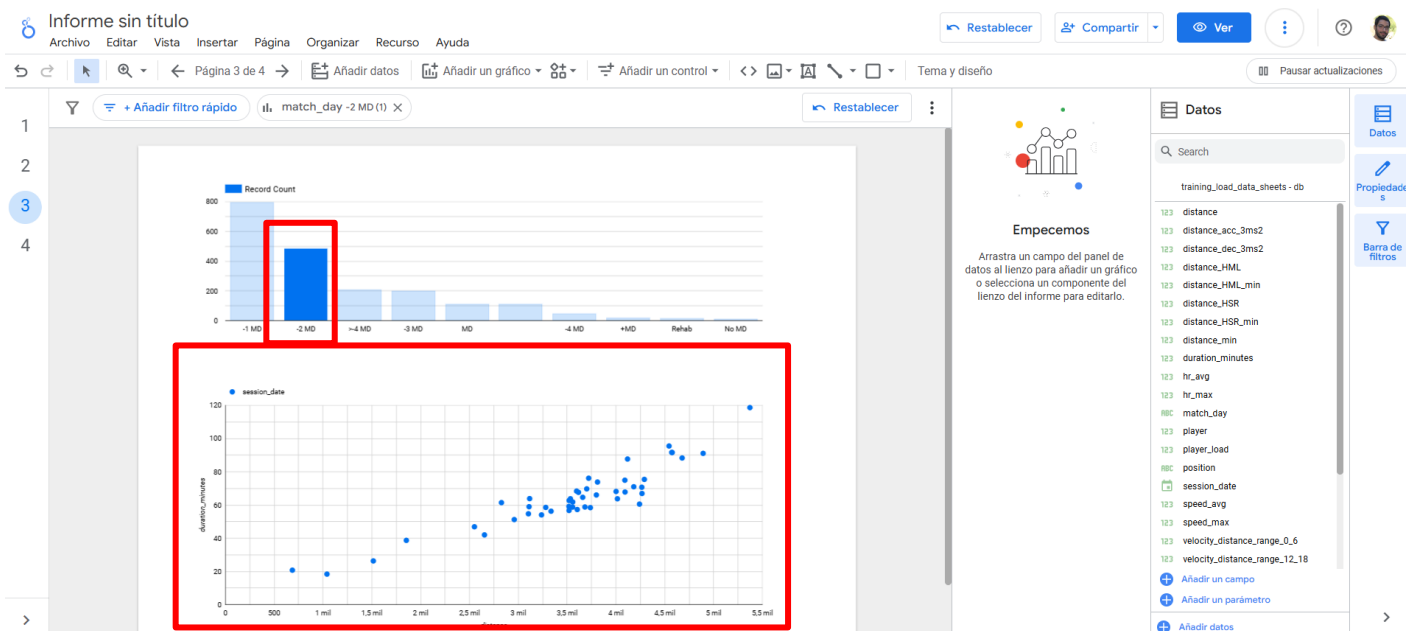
Informe sin título
Archivo Editar Vista Insertar Página Organizar Recurso Ayuda
Restablecer Compartir Ver
Página 3 de 4 Añadir datos Añadir un gráfico Añadir un control Tema y diseño Pausar actualizaciones
+ Añadir filtro rápido match_day -2 MD (1) Restablecer
1
2
3
4
Record Count
800
600
400
200
0
-1 MD -2 MD >4 MD -3 MD MD -4 MD +MD Rehab No MD
session_date
120
100
80
60
40
20
0
duration_minutes
0 500 1 mil 1,5 mil 2 mil 2,5 mil 3 mil 3,5 mil 4 mil 4,5 mil 5 mil 5,5 mil
Empecemos
Arrastra un campo del panel de datos al lienzo para añadir un gráfico o selecciona un componente del lienzo del informe para editarlo.
Datos
Search
training_load_data_sheets - db
distance
distance_acc_3ms2
distance_dec_3ms2
distance_HML
distance_HML_min
distance_HSR
distance_HSR_min
distance_min
duration_minutes
hr_avg
hr_max
match_day
player
player_load
position
session_date
speed_avg
speed_max
velocity_distance_range_0_6
velocity_distance_range_12_18
Añadir un campo
Añadir un parámetro
Añadir datos
Datos
Propiedades
Barra de filtros